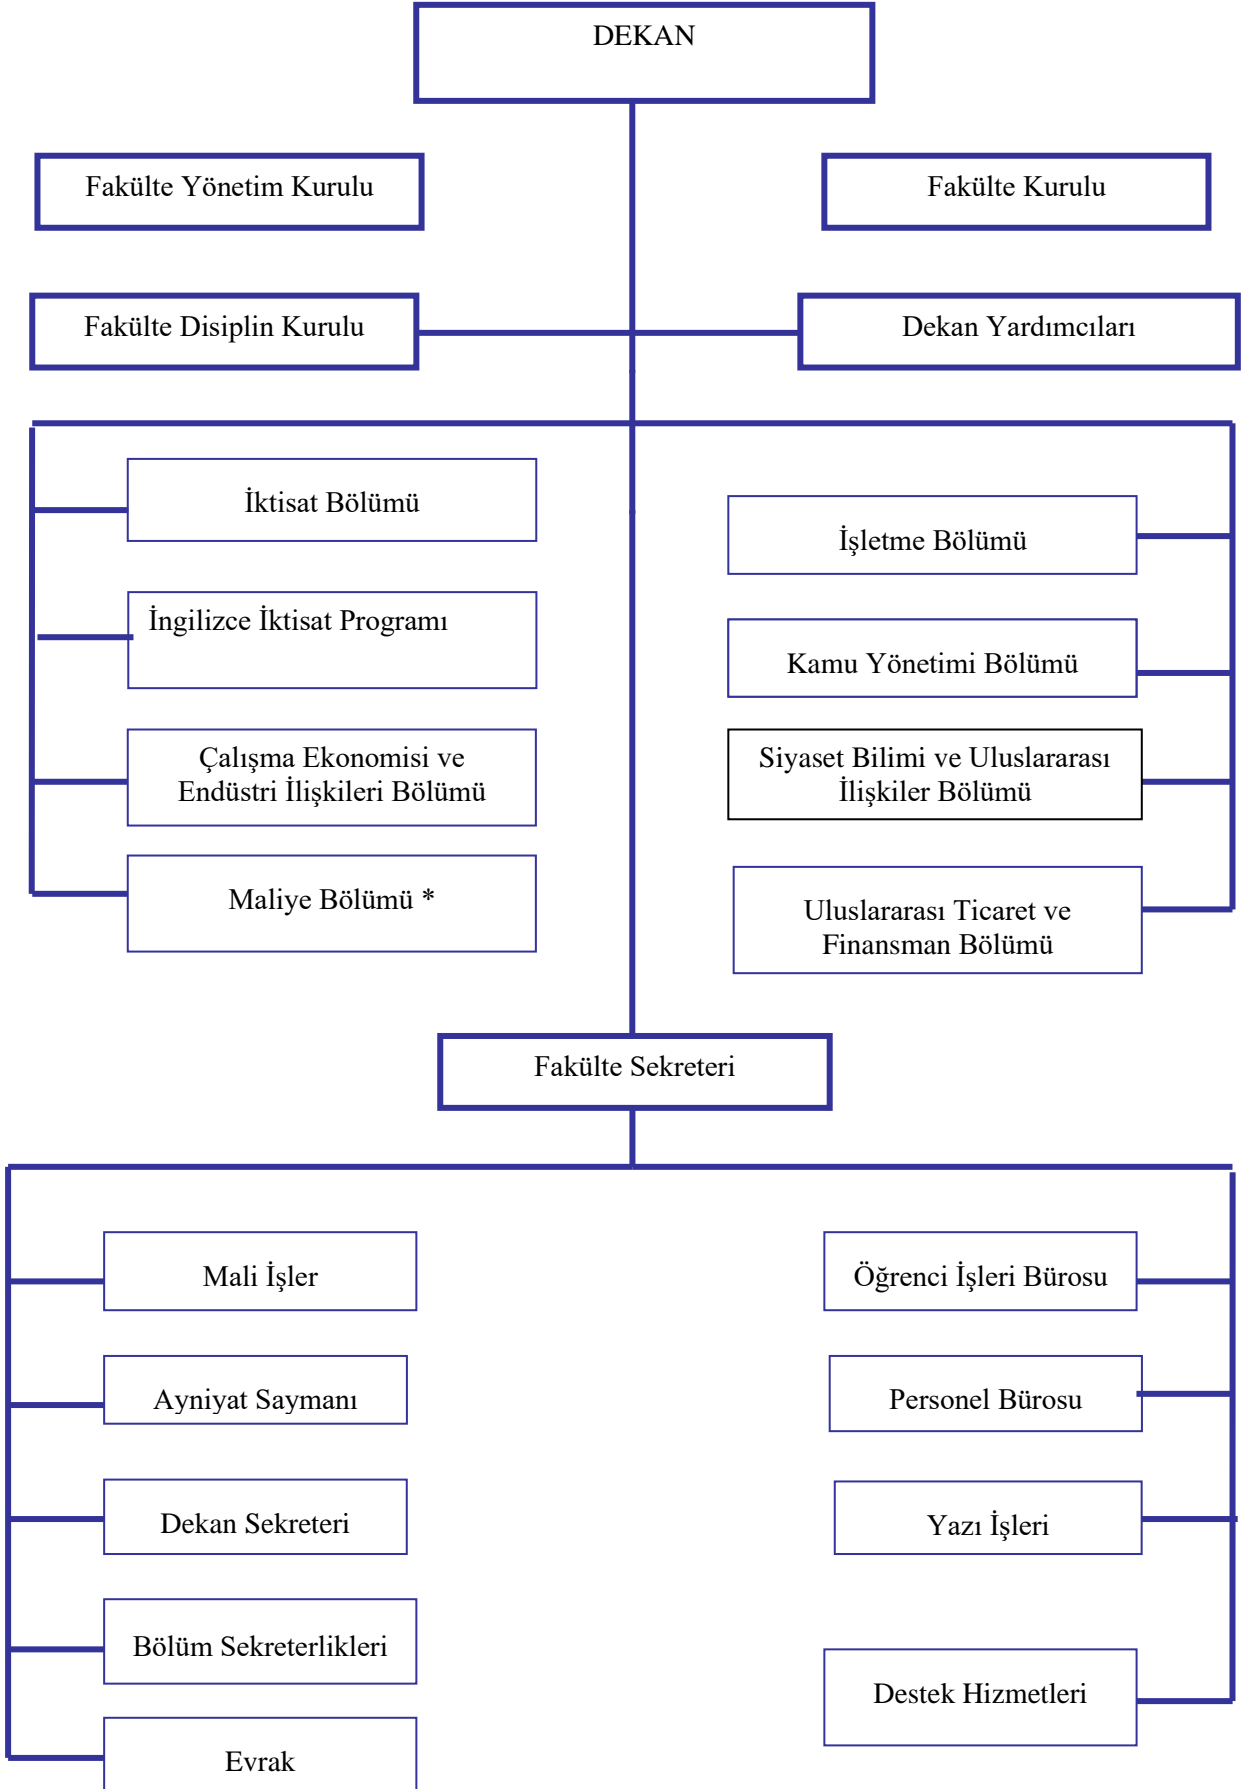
DEKAN

Fakülte Yönetim Kurulu

Fakülte Kurulu

Fakülte Disiplin Kurulu

Dekan Yardımcıları

İktisat Bölümü

İngilizce İktisat Programı

Çalışma Ekonomisi ve Endüstri İlişkileri Bölümü

Maliye Bölümü *

İşletme Bölümü

Kamu Yönetimi Bölümü

Siyaset Bilimi ve Uluslararası İlişkiler Bölümü

Uluslararası Ticaret ve Finansman Bölümü

Fakülte Sekreteri

Mali İşler

Ayniyat Saymanı

Dekan Sekreteri

Bölüm Sekreterlikleri

Evrak

Öğrenci İşleri Bürosu

Personel Bürosu

Yazı İşleri

Destek Hizmetleri